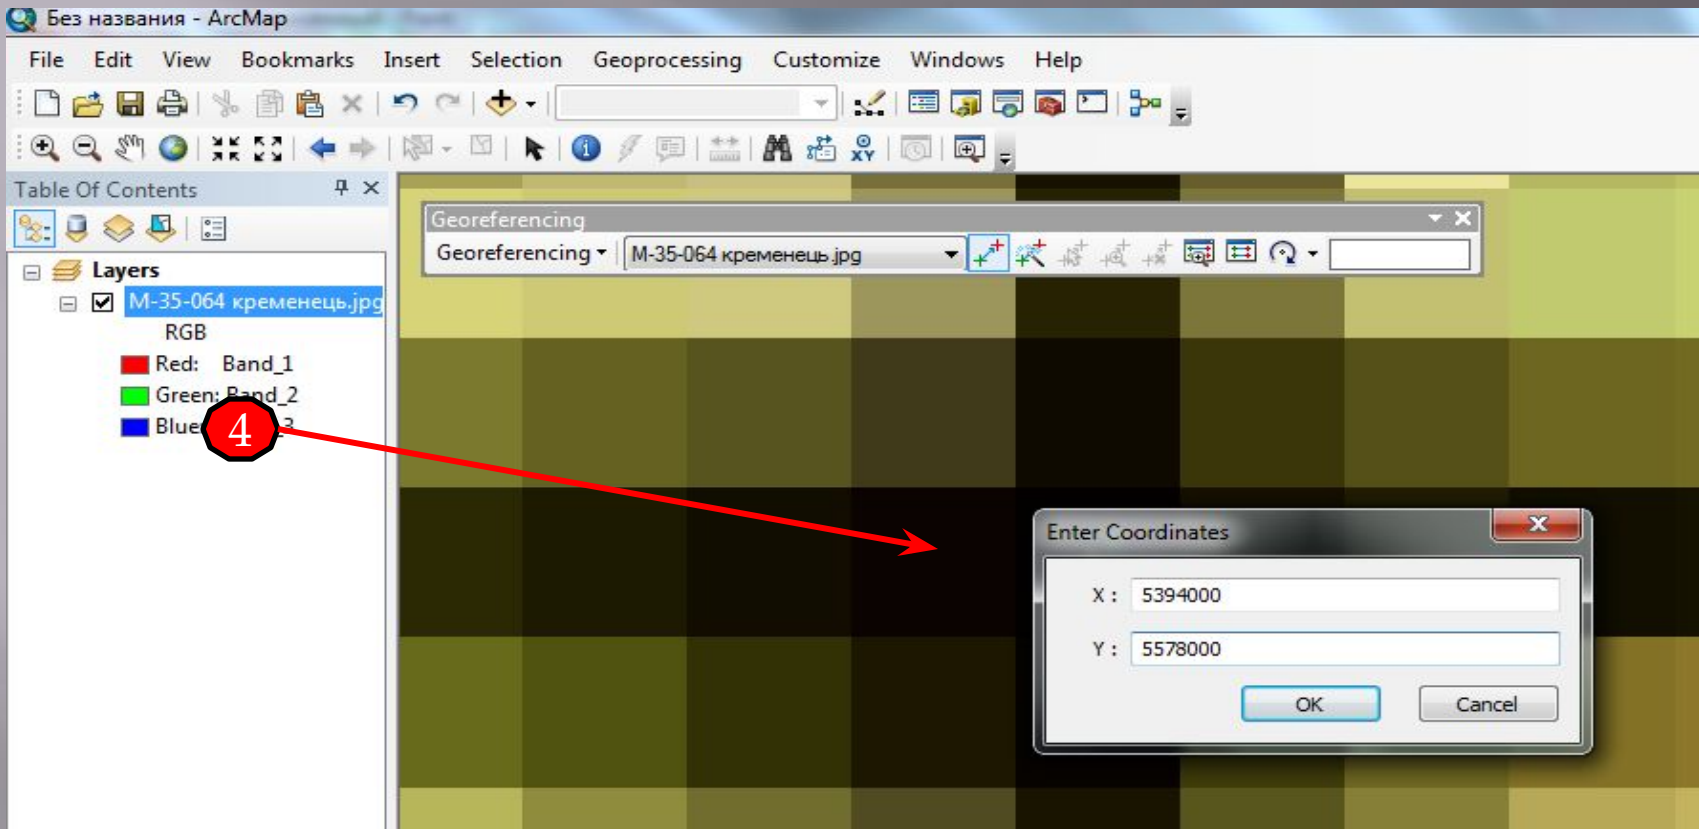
Без названия - ArcMap

File Edit View Bookmarks Insert Selection Geoprocessing Customize Windows Help

Table Of Contents

Layers

M-35-064 кременець.jpg

RGB

Red: Band_1

Green: Band_2

Blue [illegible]3

4

Georeferencing

Georeferencing ▾ M-35-064 кременець.jpg

Enter Coordinates

X : 5394000

Y : 5578000

OK Cancel